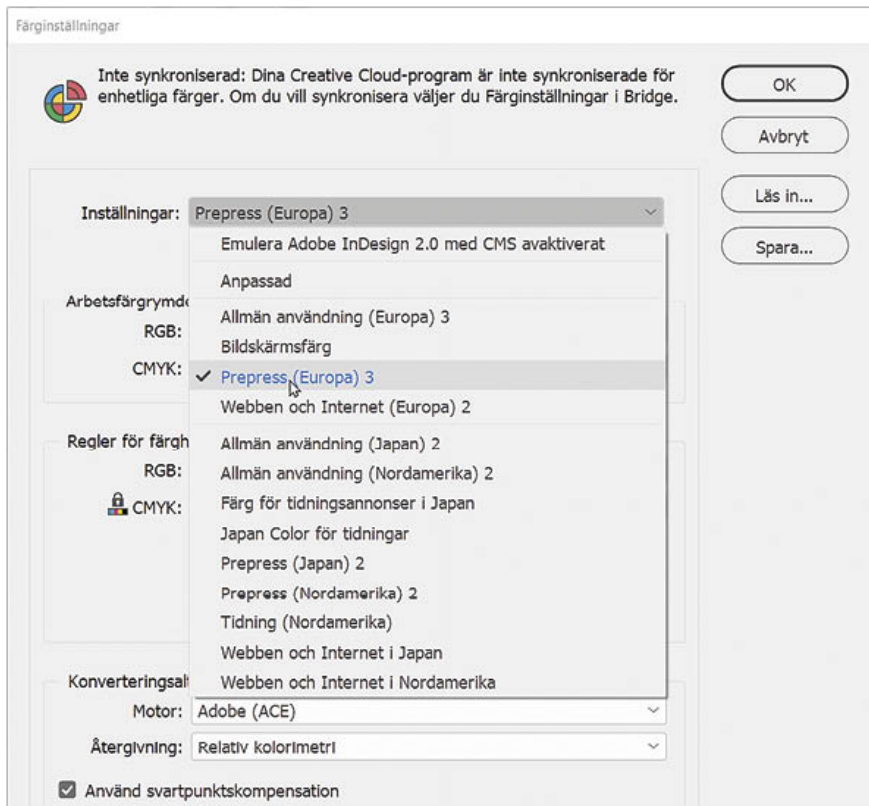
Färginställningar

Inte synkroniserad: Dina Creative Cloud-program är inte synkroniserade för enhetliga färger. Om du vill synkronisera väljer du Färginställningar i Bridge.

OK

Avbryt

Läs in...

Spara...

Inställningar: Prepress (Europa) 3

Emulera Adobe InDesign 2.0 med CMS avaktiverat

Anpassad

Allmän användning (Europa) 3

Bildskärmsfärg

✓ Prepress (Europa) 3

Webben och Internet (Europa) 2

Allmän användning (Japan) 2

Allmän användning (Nordamerika) 2

Färg för tidningsannonser i Japan

Japan Color för tidningar

Prepress (Japan) 2

Prepress (Nordamerika) 2

Tidning (Nordamerika)

Webben och Internet i Japan

Webben och Internet i Nordamerika

Arbetsfärgrymd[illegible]

RGB:

CMYK:

Regler för färgh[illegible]

RGB:

CMYK:

Konverteringsal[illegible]

Motor: Adobe (ACE)

Återgivning: Relativ kolorimetri

Använd svartpunktskompensation